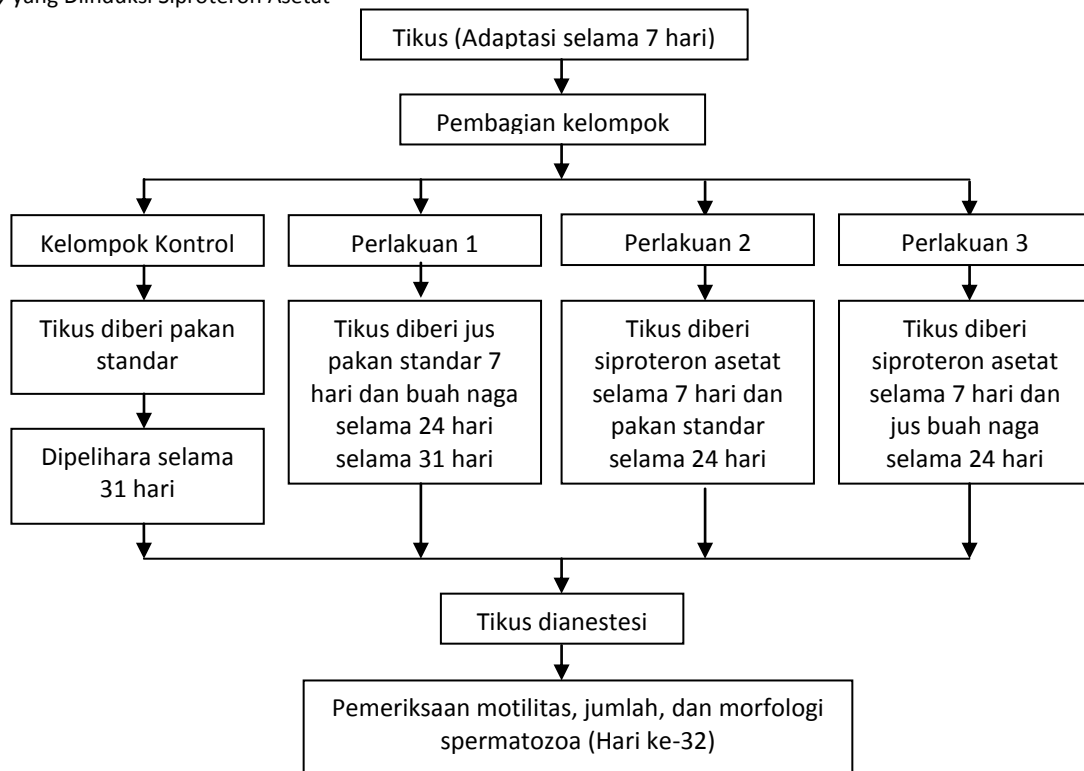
y yang Diinduksi Siproteron Asetat

Tikus (Adaptasi selama 7 hari)

Pembagian kelompok

Kelompok Kontrol

Perlakuan 1

Perlakuan 2

Perlakuan 3

Tikus diberi pakan standar

Dipelihara selama 31 hari

Tikus diberi jus pakan standar 7 hari dan buah naga selama 24 hari selama 31 hari

Tikus diberi siproteron asetat selama 7 hari dan pakan standar selama 24 hari

Tikus diberi siproteron asetat selama 7 hari dan jus buah naga selama 24 hari

Tikus dianestesi

Pemeriksaan motilitas, jumlah, dan morfologi spermatozoa (Hari ke-32)